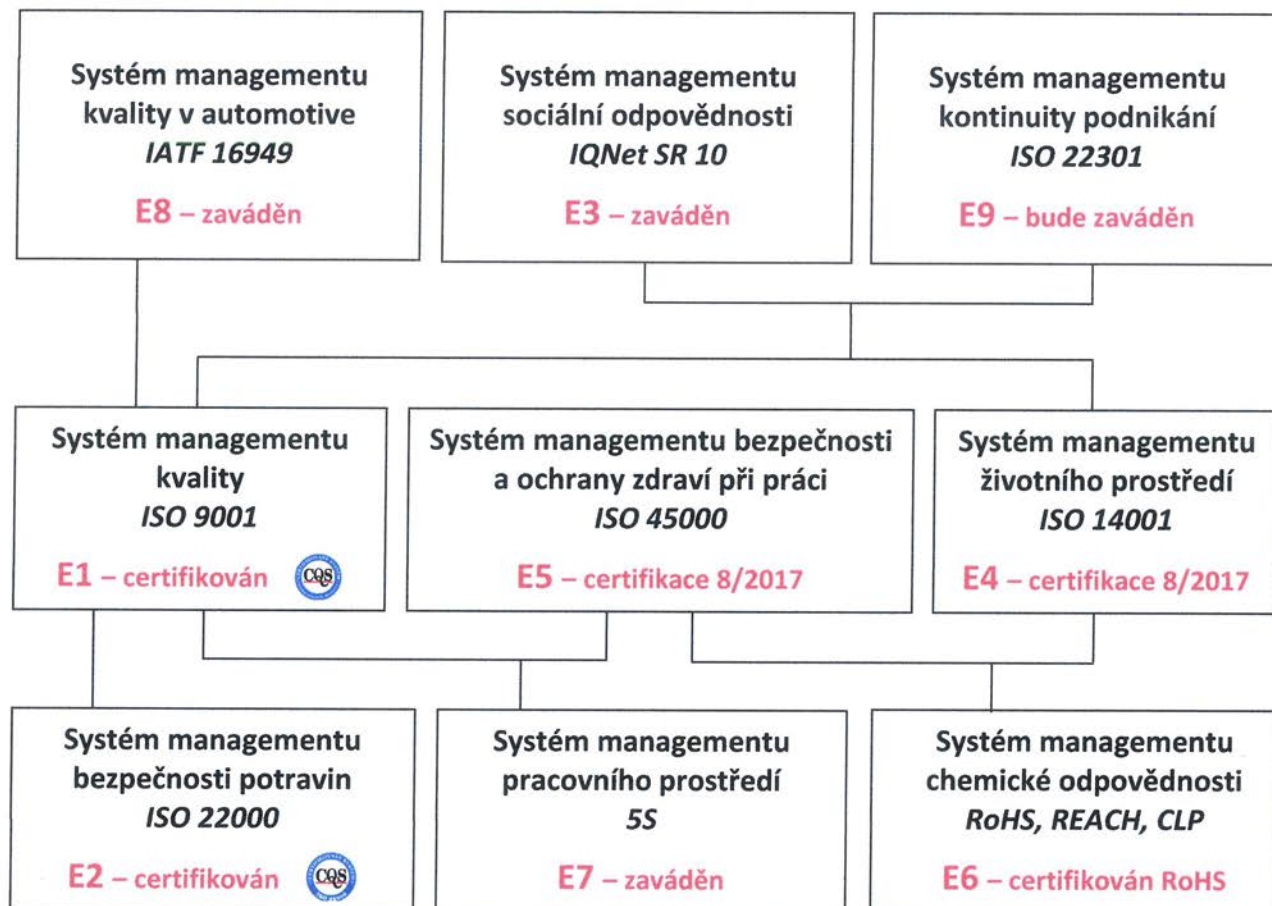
Systém managementu kvality v automotive
IATF 16949
E8 – zaváděn

Systém managementu sociální odpovědnosti
IQNet SR 10
E3 – zaváděn

Systém managementu kontinuity podnikání
ISO 22301
E9 – bude zaváděn

Systém managementu kvality
ISO 9001
E1 – certifikován CQS

Systém managementu bezpečnosti a ochrany zdraví při práci
ISO 45000
E5 – certifikace 8/2017

Systém managementu životního prostředí
ISO 14001
E4 – certifikace 8/2017

Systém managementu bezpečnosti potravin
ISO 22000
E2 – certifikován CQS

Systém managementu pracovního prostředí
5S
E7 – zaváděn

Systém managementu chemické odpovědnosti
RoHS, REACH, CLP
E6 – certifikován RoHS